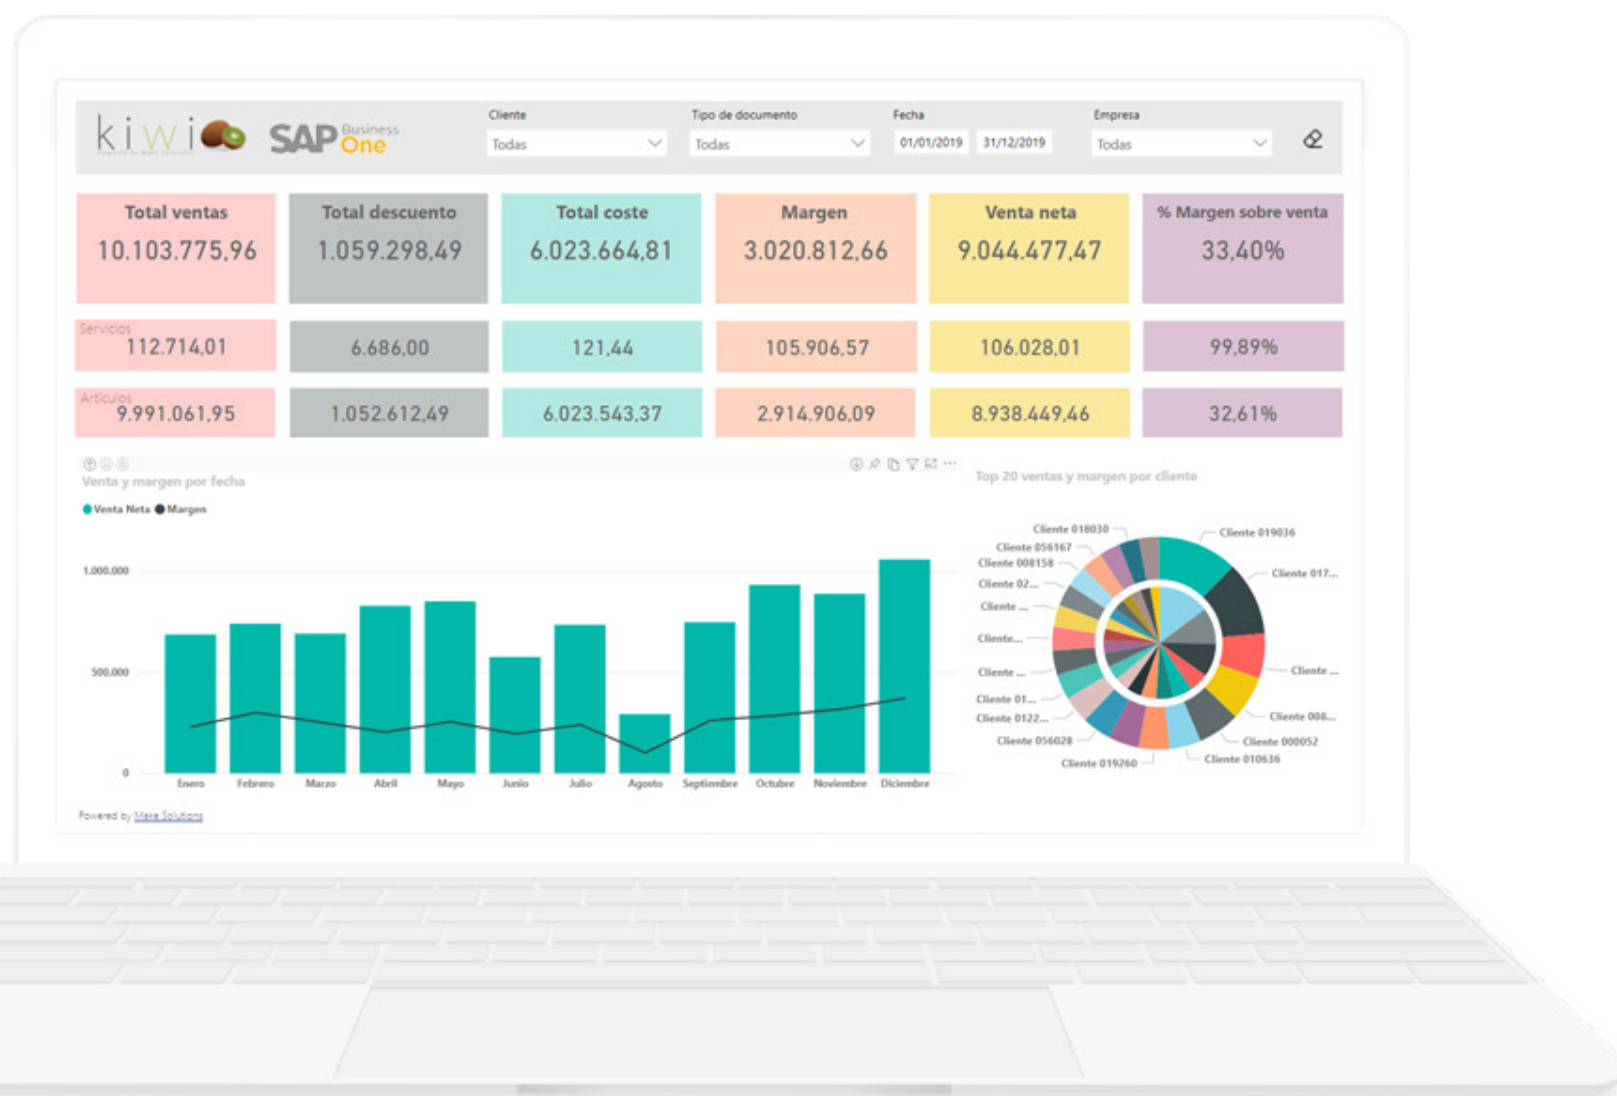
kiwi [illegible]

SAP Business One

Cliente
Todas

Tipo de documento
Todas

Fecha
01/01/2019 31/12/2019

Empresa
Todas

| Total ventas | Total descuento | Total coste | Margen | Venta neta | % Margen sobre venta |
|---|---|---|---|---|---|
| 10.103.775,96 | 1.059.298,49 | 6.023.664,81 | 3.020.812,66 | 9.044.477,47 | 33,40% |
| Servicios 112.714,01 | 6.686,00 | 121,44 | 105.906,57 | 106.028,01 | 99,89% |
| Artículos 9.991.061,95 | 1.052.612,49 | 6.023.543,37 | 2.914.906,09 | 8.938.449,46 | 32,61% |

Venta y margen por fecha

Venta Neta Margen

1.000.000
500.000
0

Enero Febrero Marzo Abril Mayo Junio Julio Agosto Septiembre Octubre Noviembre Diciembre

Top 20 ventas y margen por cliente

Cliente 018030
Cliente 056167
Cliente 008158
Cliente 02...
Cliente ...
Cliente...
Cliente ...
Cliente 01...
Cliente 0122...
Cliente 056028
Cliente 019260
Cliente 019036
Cliente 017...
Cliente ...
Cliente 008...
Cliente 000052
Cliente 010636

Powered by Make Solutions